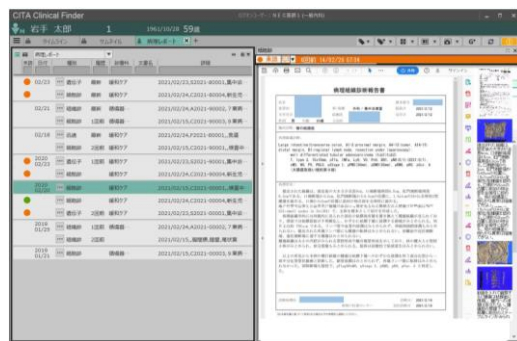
CITA Clinical Finder

岩手 太郎 1 1962/10/28 59歳

病理組織診断報告書

| | | | | | |
|---|---|---|---|---|---|
| 02/23 | 通知 | 細胞 | 緩和ケア | 2021/02/23,S2021-80001,腫瘍 |
| | | 細胞 | 緩和ケア | 2021/02/23,S2021-80004,新生児 |
| 02/21 | 組織 | 細胞 | 現場 | 2021/02/24,A2021-90002,7胸腺 |
| | 細胞 | 1回 | 現場 | 2021/02/23,S2021-80003,腫瘍 |
| 02/18 | 出産 | 細胞 | 緩和ケア | 2021/02/24,F2021-90001,乳腺 |
| | 細胞 | 2回 | 緩和ケア | 2021/02/23,S2021-80001,腫瘍 |
| 2020 02/22 | 通知 | 細胞 | 緩和ケア | 2021/02/23,S2021-80004,新生児 |
| | | 細胞 | 緩和ケア | 2021/02/23,S2021-80004,腫瘍 |
| 2020 02/21 | | 細胞 | 緩和ケア | 2021/02/23,S2021-80004,腫瘍 |
| | 通知 | 細胞 | 緩和ケア | 2021/02/24,S2021-80004,新生児 |
| | 通知 | 1回 | 緩和ケア | 2021/02/23,S2021-80001,腫瘍 |
| 2019 02/23 | 細胞 | 1回 | 緩和ケア | 2021/02/24,A2021-90002,7胸腺 |
| | 細胞 | 2回 | | 2021/02/15,腫瘍様,腫瘍 |
| 2019 01/23 | 細胞 | | | 2021/02/23,S2021-80003,腫瘍 |